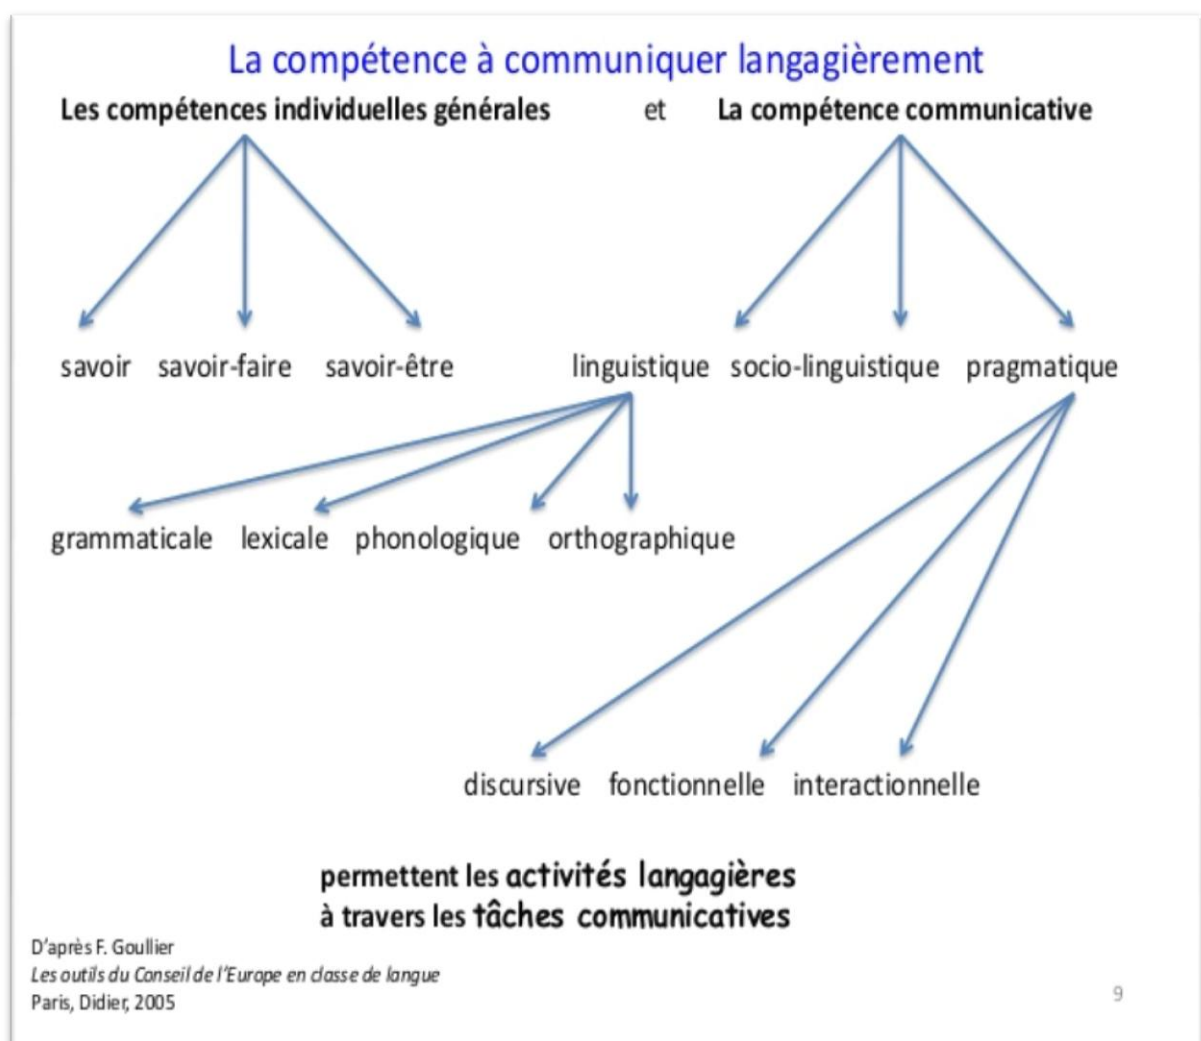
La compétence à communiquer langagièrement

**Les compétences individuelles générales** et **La compétence communicative**

savoir savoir-faire savoir-être

linguistique socio-linguistique pragmatique

grammaticale lexicale phonologique orthographique

discursive fonctionnelle interactionnelle

**permettent les activités langagières
à travers les tâches communicatives**

D'après F. Goullier
*Les outils du Conseil de l'Europe en classe de langue*
Paris, Didier, 2005

9